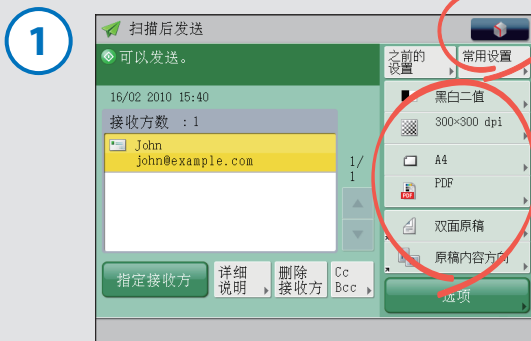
1

扫描后发送

可以发送。

16/02 2010 15:40

接收方数 : 1

John
john@example.com

1/
1

指定接收方

详细
说明

删除
接收方

Cc
Bcc

之前的
设置

常用设置

黑白二值

300×300 dpi

A4

PDF

双面原稿

原稿内容方向

选项